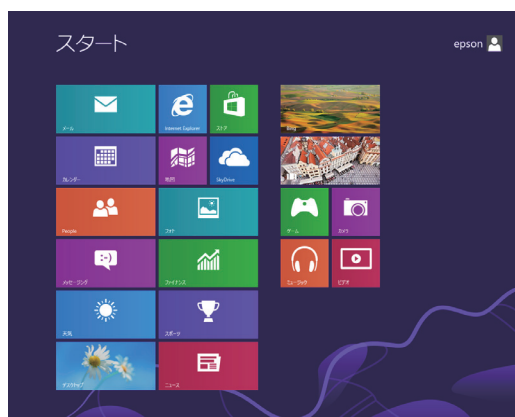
スタート

epson

メール

Internet Explorer

ストア

Bing

カレンダー

地図

SkyDrive

People

フォト

ゲーム

カメラ

メッセージング

ファイナンス

ミュージック

ビデオ

天気

スポーツ

デスクトップ

ニュース